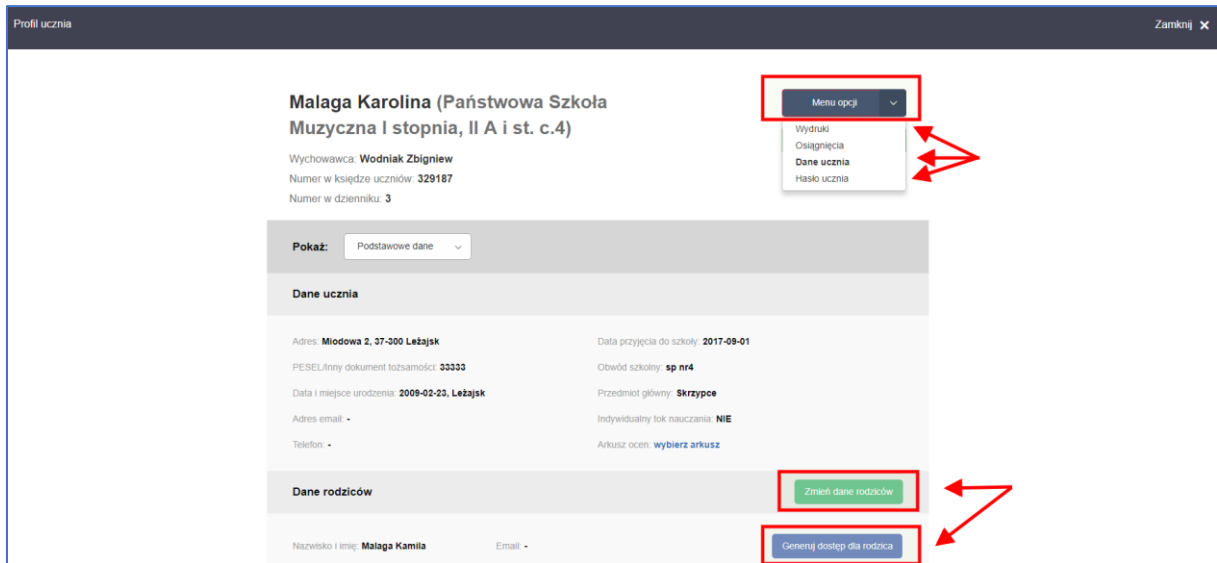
Profil ucznia

Zamknij ✕

Malaga Karolina (Państwowa Szkoła Muzyczna I stopnia, II A i st. c.4)

Wychowawca: Wodniak Zbigniew

Numer w księdze uczniów: 329187

Numer w dzienniku: 3

Menu opcji

Wydruki

Osiągnięcia

Dane ucznia

Hasło ucznia

Pokaż: Podstawowe dane

Dane ucznia

Adres: Miodowa 2, 37-300 Leżajsk

PESEL/inny dokument tożsamości: 33333

Data i miejsce urodzenia: 2009-02-23, Leżajsk

Adres email: -

Telefon: -

Data przyjęcia do szkoły: 2017-09-01

Obwód szkolny: sp nr4

Przedmiot główny: Skrzypce

Indywidualny tok nauczania: NIE

Arkusz ocen: wybierz arkusz

Dane rodziców

Zmień dane rodziców

Nazwisko i imię: Malaga Kamila

Email: -

Generuj dostęp dla rodzica